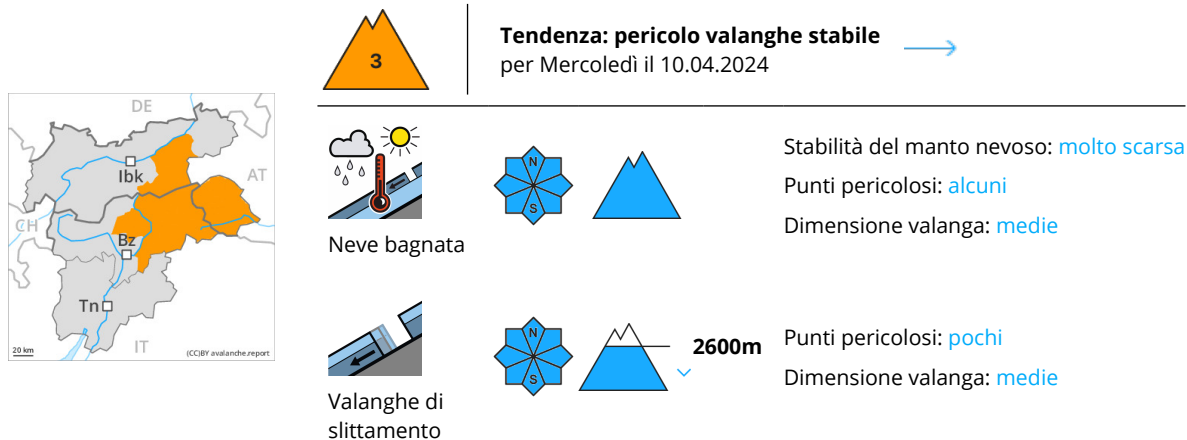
DE
AT
CH
IT
Ibk
Bz
Tn
20 km
(CC)BY avalanche.report

3

**Tendenza: pericolo valanghe stabile**
per Mercoledì il 10.04.2024

Neve bagnata

N
S

Stabilità del manto nevoso: molto scarsa
Punti pericolosi: alcuni
Dimensione valanga: medie

Valanghe di slittamento

N
S

2600m

Punti pericolosi: pochi
Dimensione valanga: medie